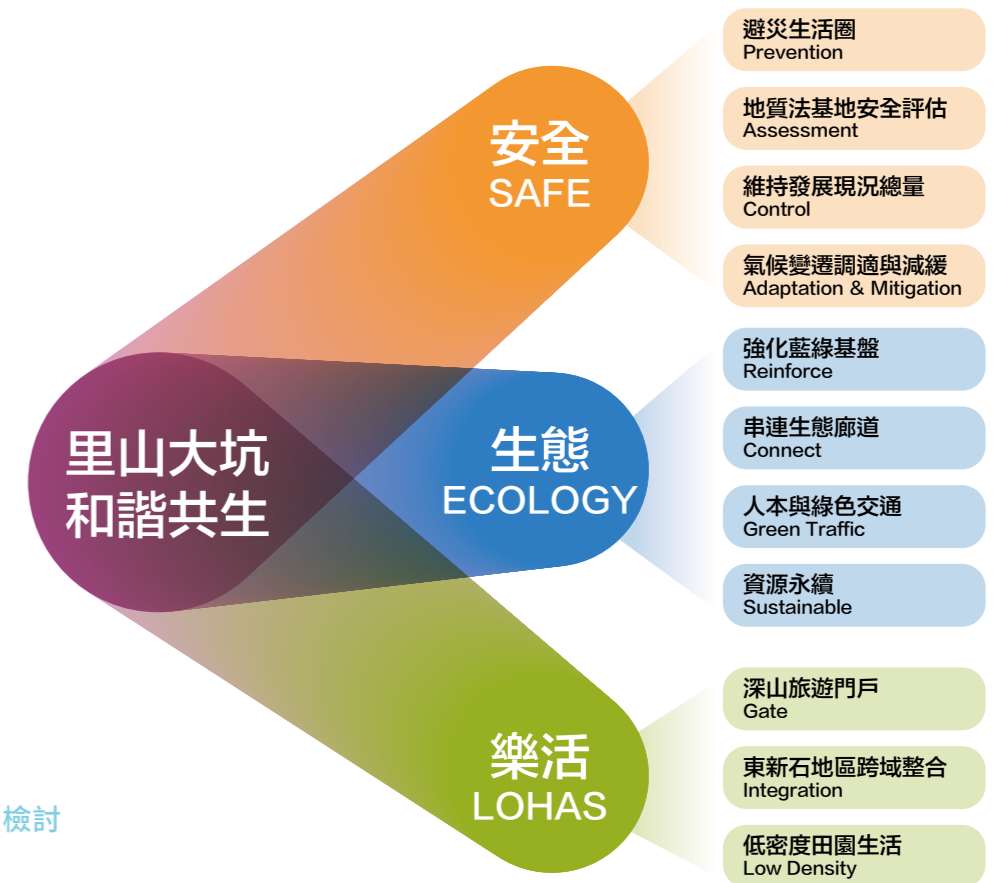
里山大坑
和諧共生

安全
SAFE

避災生活圈
Prevention

地質法基地安全評估
Assessment

維持發展現況總量
Control

氣候變遷調適與減緩
Adaptation & Mitigation

生態
ECOLOGY

強化藍綠基盤
Reinforce

串連生態廊道
Connect

人本與綠色交通
Green Traffic

資源永續
Sustainable

樂活
LOHAS

深山旅遊門戶
Gate

東新石地區跨域整合
Integration

低密度田園生活
Low Density

檢討